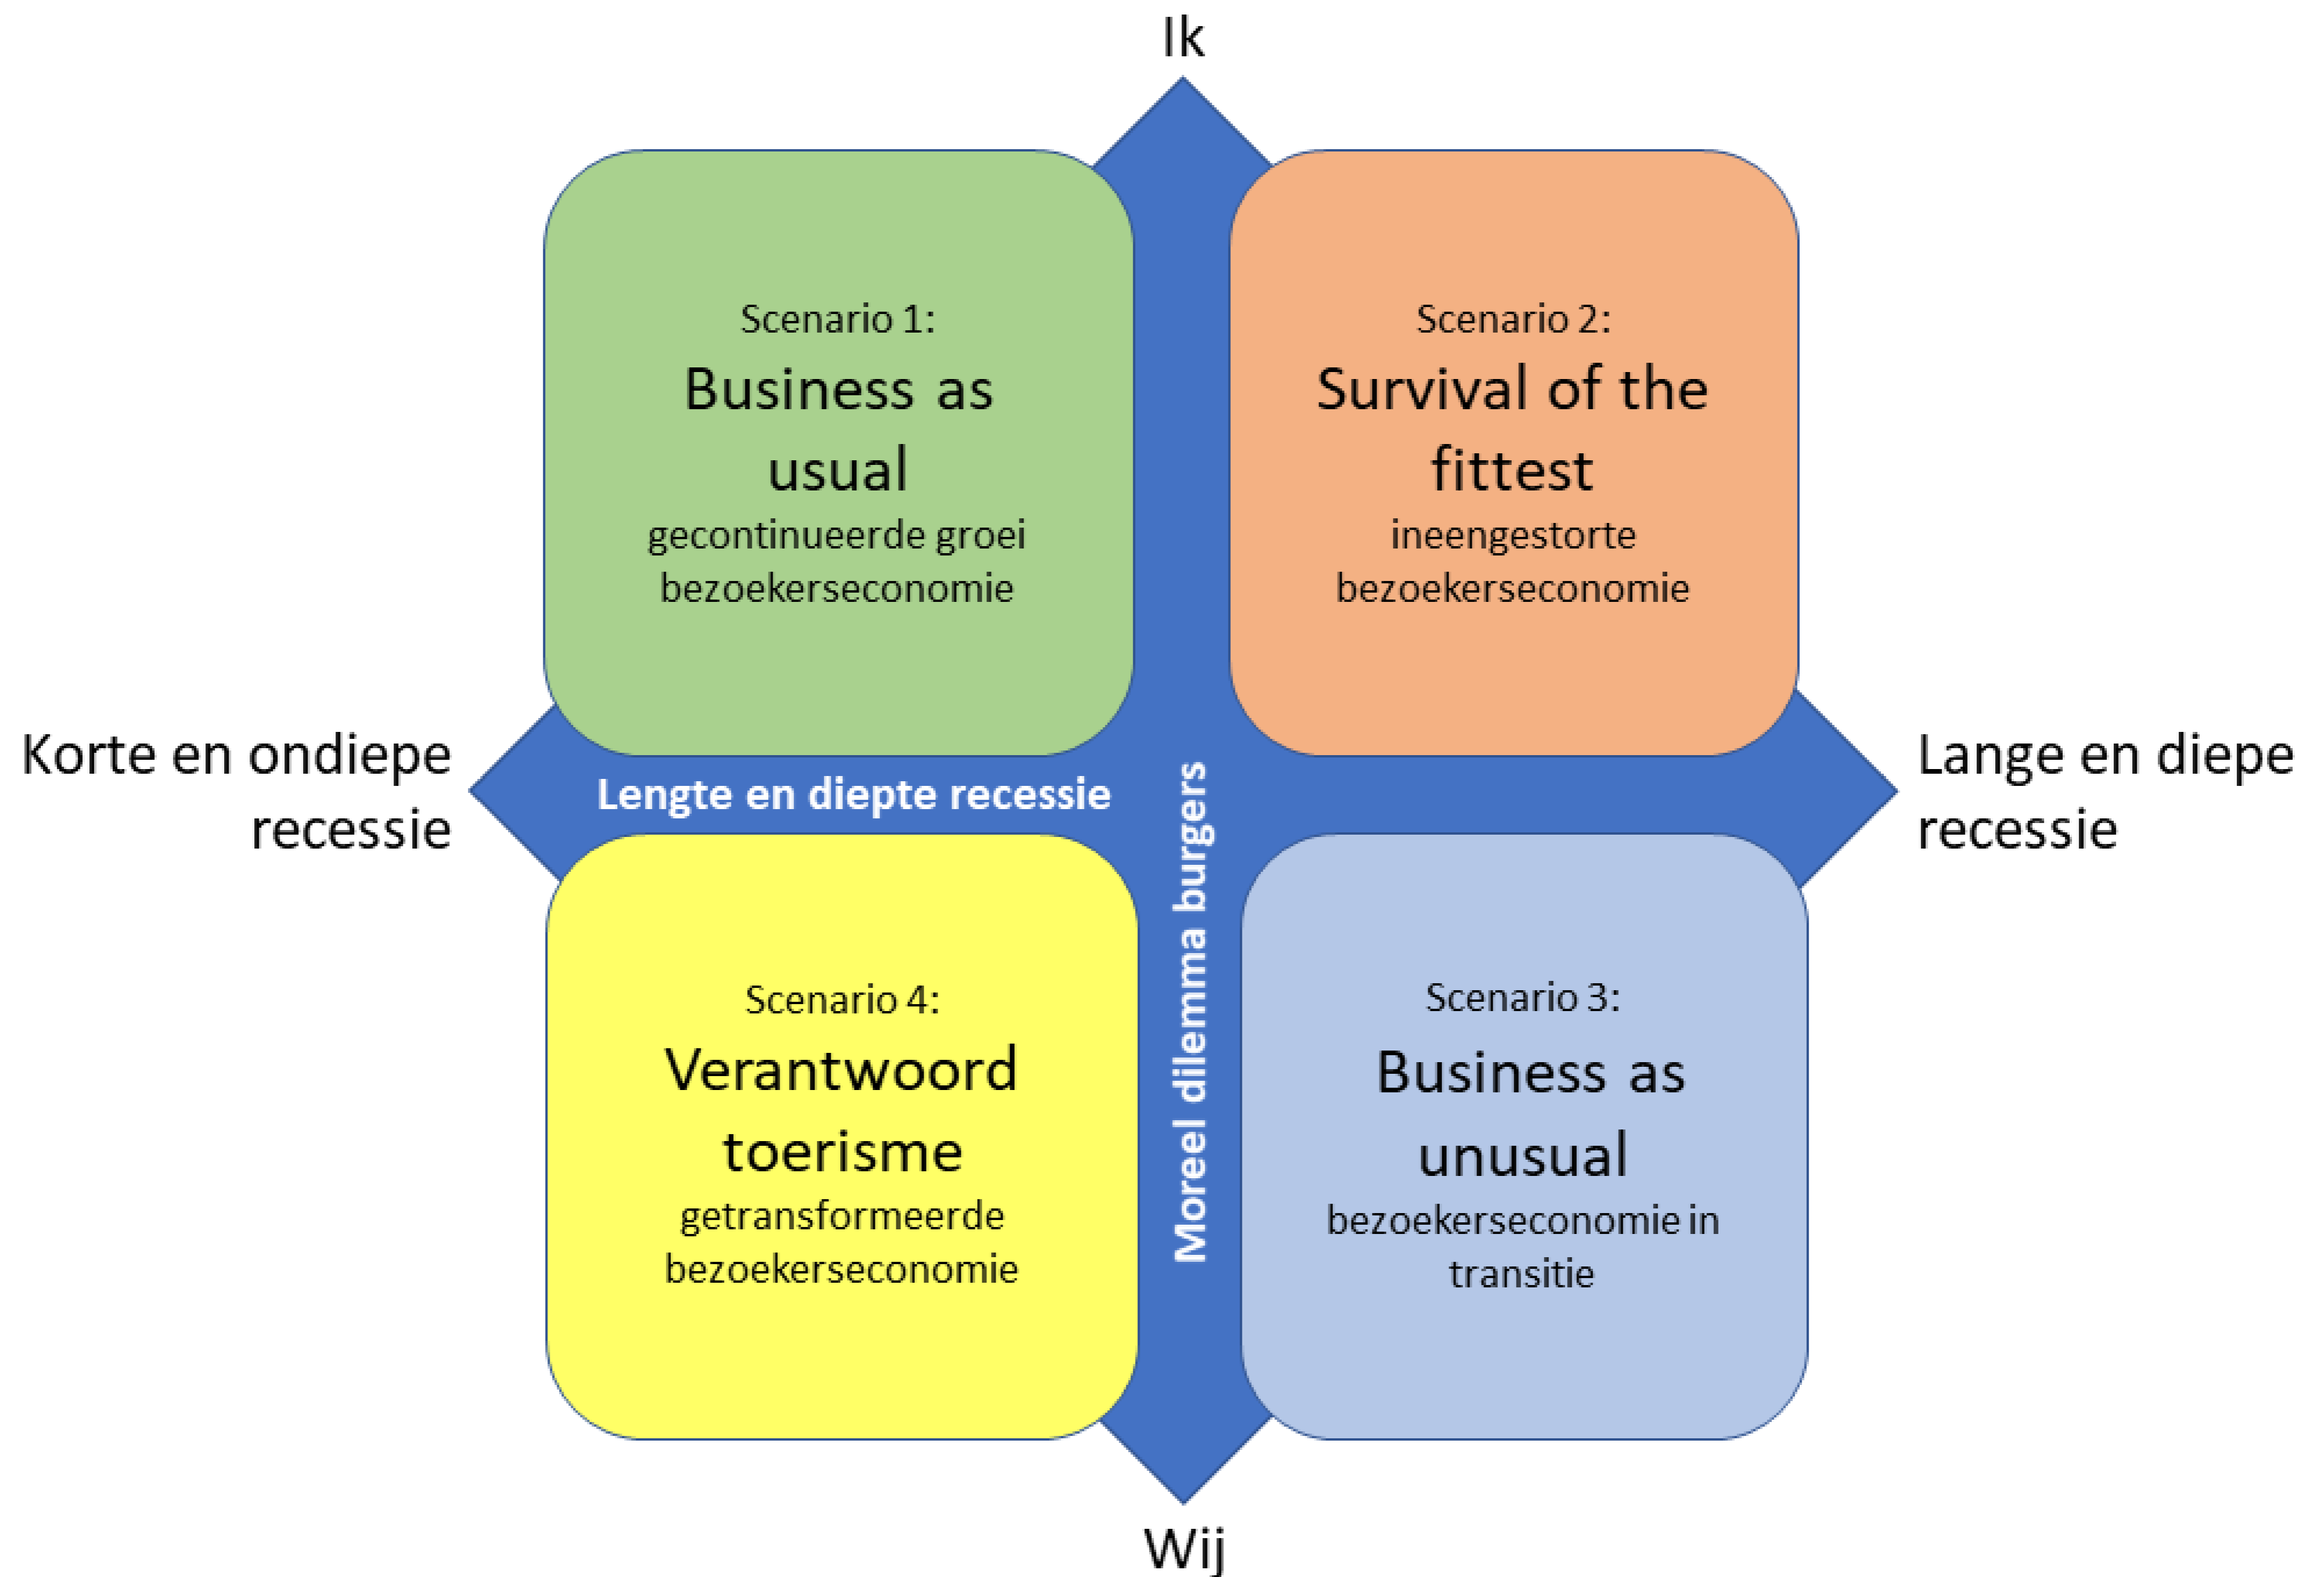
Ik

Scenario 1:
Business as usual
gecontinueerde groei bezoekerseconomie

Scenario 2:
Survival of the fittest
ineengestorte bezoekerseconomie

Korte en ondiepe recessie

Lengte en diepte recessie

Moreel dilemma burgers

Lange en diepe recessie

Scenario 4:
Verantwoord toerisme
getransformeerde bezoekerseconomie

Scenario 3:
Business as unusual
bezoekerseconomie in transitie

Wij